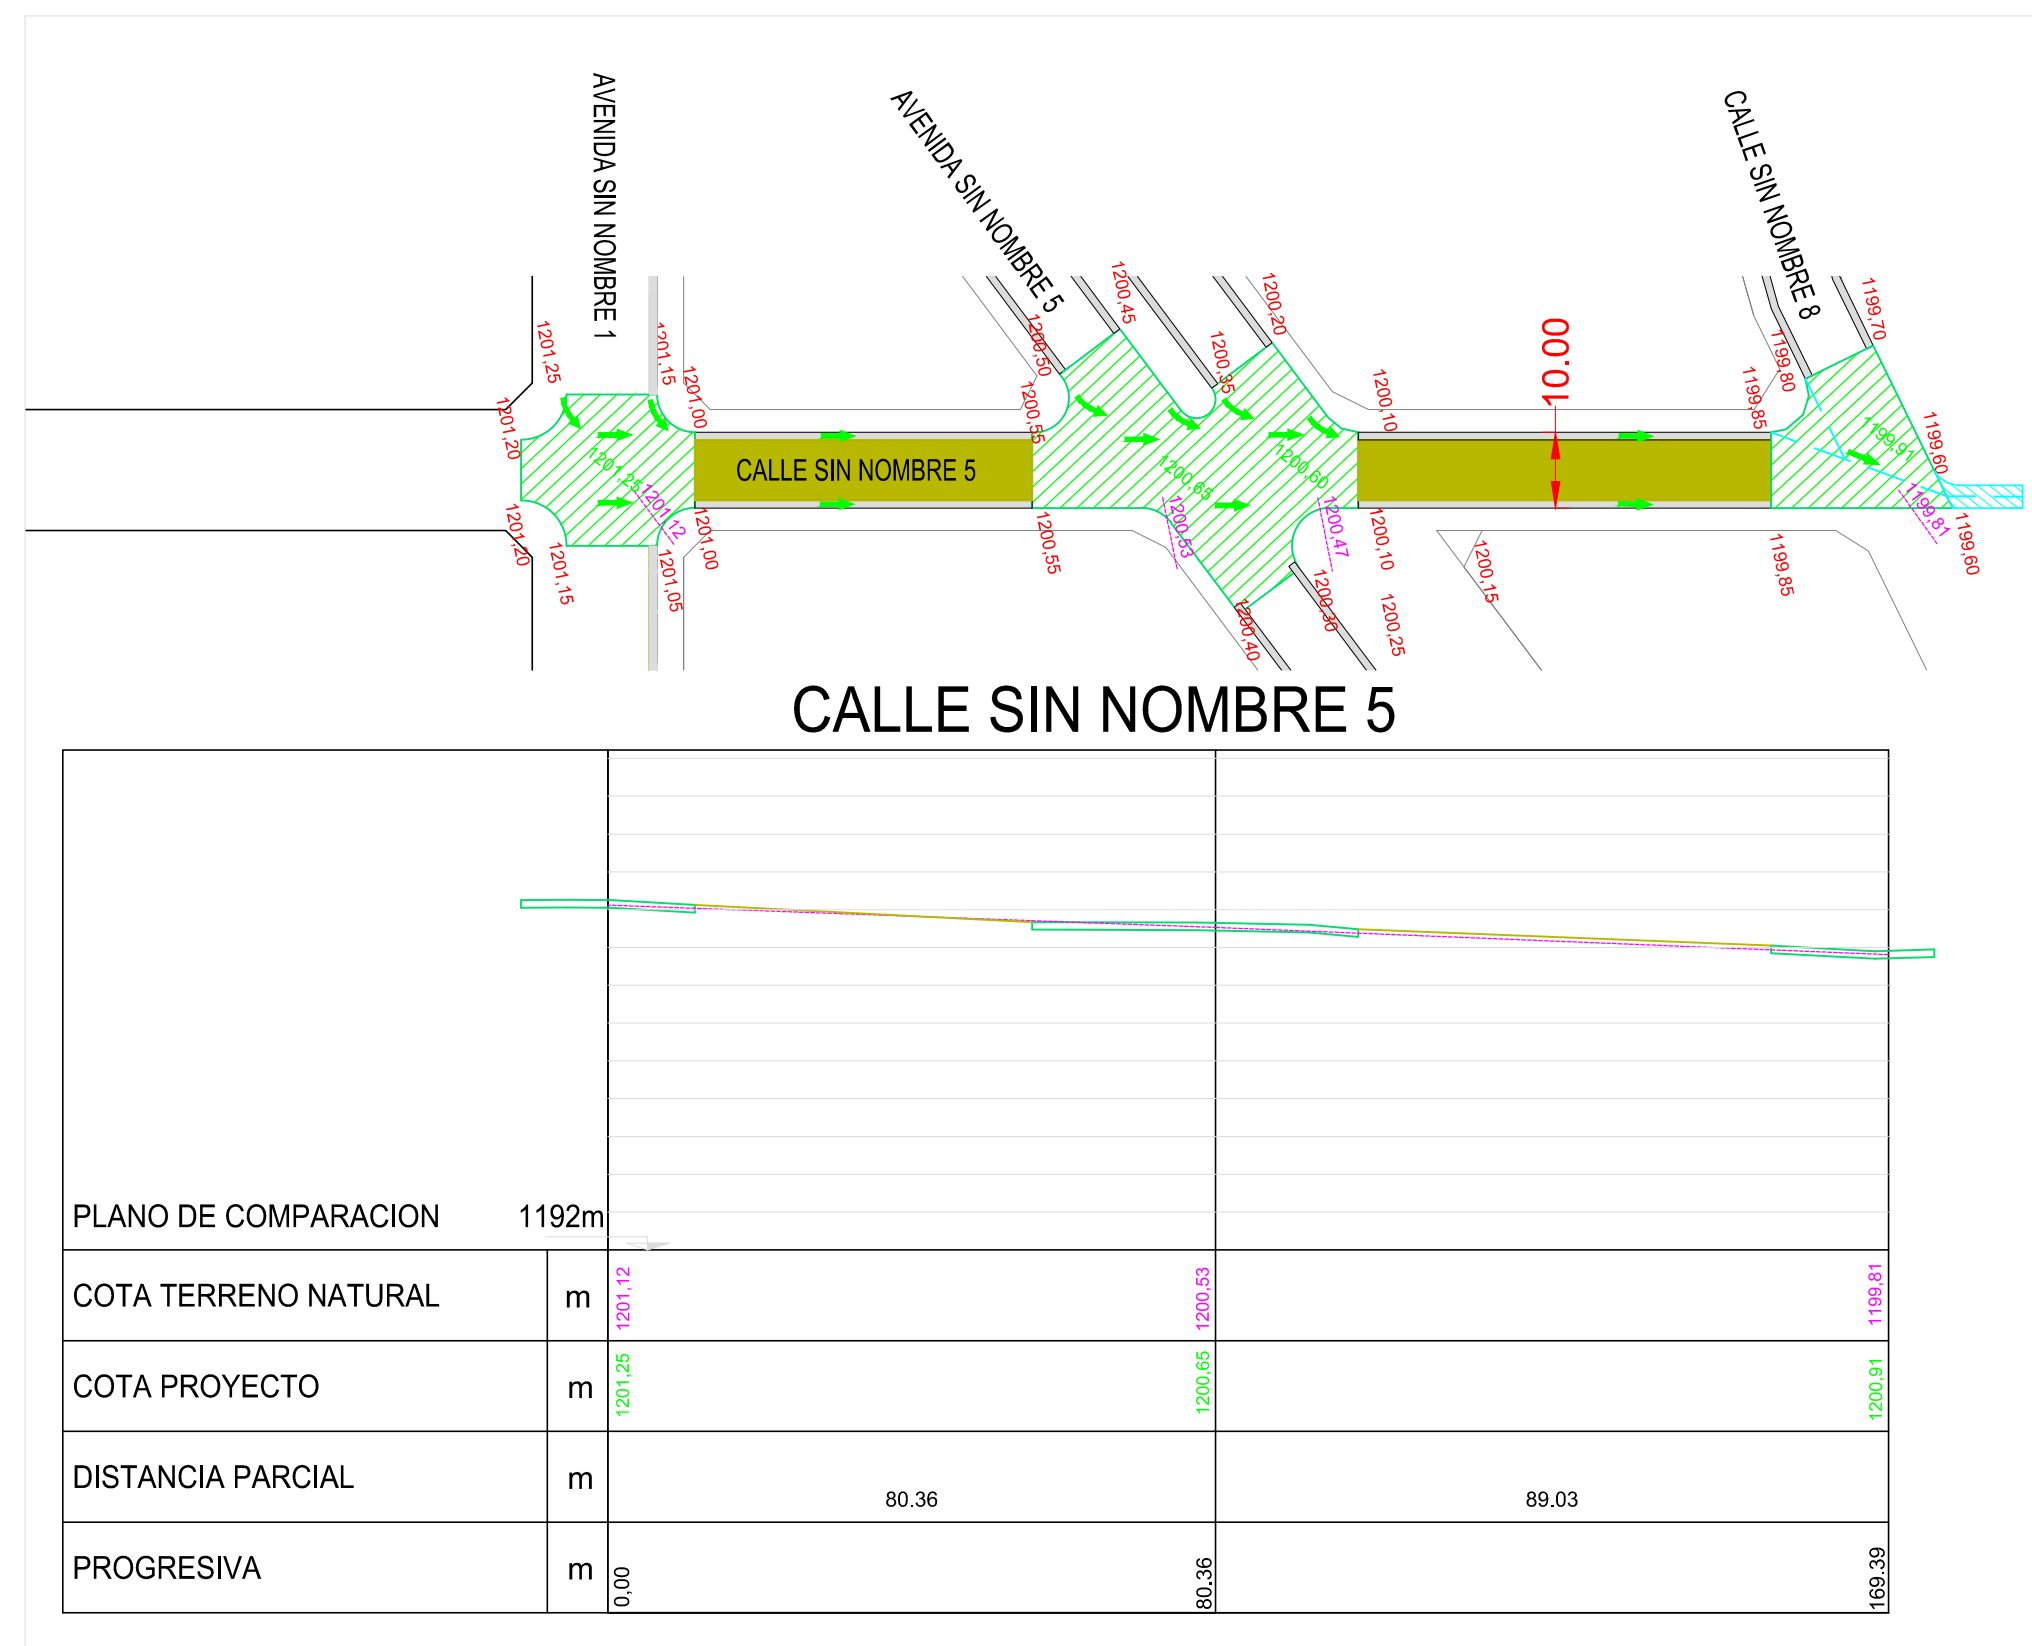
AVENIDA SIN NOMBRE 1

AVENIDA SIN NOMBRE 5

CALLE SIN NOMBRE 8

1201,25
1201,15
1201,00
1201,20
1201,25
1201,12
1201,20
1201,15
1201,05
1201,00
1200,50
1200,45
1200,55
1200,20
1200,35
1200,65
1200,60
1200,10
1200,55
1200,53
1200,47
1200,10
1200,40
1200,30
1200,25
1200,15
10.00
1199,70
1199,80
1199,85
1199,91
1199,60
1199,81
1199,60
1199,85

CALLE SIN NOMBRE 5

CALLE SIN NOMBRE 5

| PLANO DE COMPARACION 1192m | | | |
|---|---|---|---|
| COTA TERRENO NATURAL | m | 1201,12 | 1200,53 | 1199,81 |
| COTA PROYECTO | m | 1201,25 | 1200,65 | 1200,91 |
| DISTANCIA PARCIAL | m | 80.36 | 89.03 |
| PROGRESIVA | m | 0,00 | 80.36 | 169.39 |